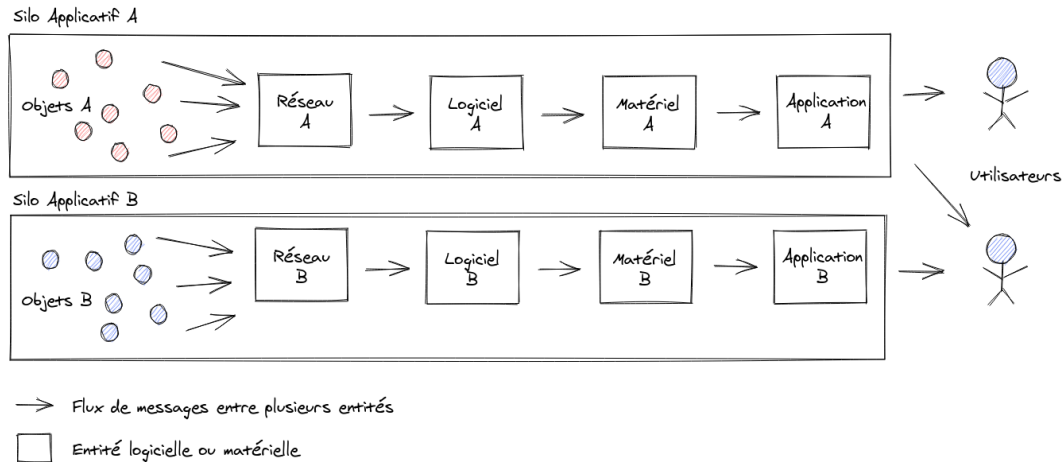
Silo Applicatif A

Objets A

Réseau A

Logiciel A

Matériel A

Application A

Utilisateurs

Silo Applicatif B

Objets B

Réseau B

Logiciel B

Matériel B

Application B

Flux de messages entre plusieurs entités

Entité logicielle ou matérielle